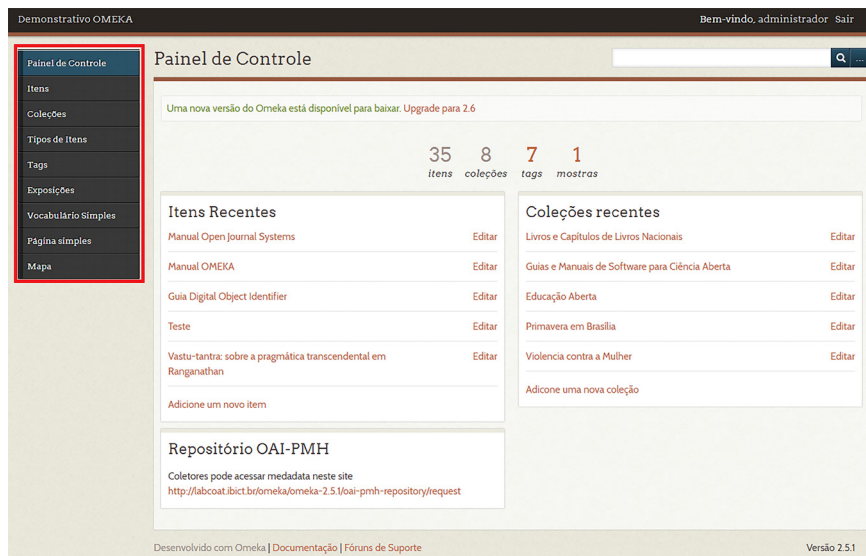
Demonstrativo OMEKA

Bem-vindo, administrador Sair

Painel de Controle
Itens
Coleções
Tipos de Itens
Tags
Exposições
Vocabulário Simples
Página simples
Mapa

Painel de Controle

Uma nova versão do Omeka está disponível para baixar. Upgrade para 2.6

35 itens
8 coleções
7 tags
1 mostras

Itens Recentes

Manual Open Journal Systems Editar
Manual OMEKA Editar
Guia Digital Object Identifier Editar
Teste Editar
Vastu-tantra: sobre a pragmática transcendental em Ranganathan Editar

Adicione um novo item

Coleções recentes

Livros e Capítulos de Livros Nacionais Editar
Guias e Manuais de Software para Ciência Aberta Editar
Educação Aberta Editar
Primavera em Brasília Editar
Violencia contra a Mulher Editar

Adicione uma nova coleção

Repositório OAI-PMH

Coletores pode acessar medadata neste site
http://labcoat.ibict.br/omeka/omeka-2.5.1/oai-pmh-repository/request

Desenvolvido com Omeka | Documentação | Fóruns de Suporte

Versão 2.5.1